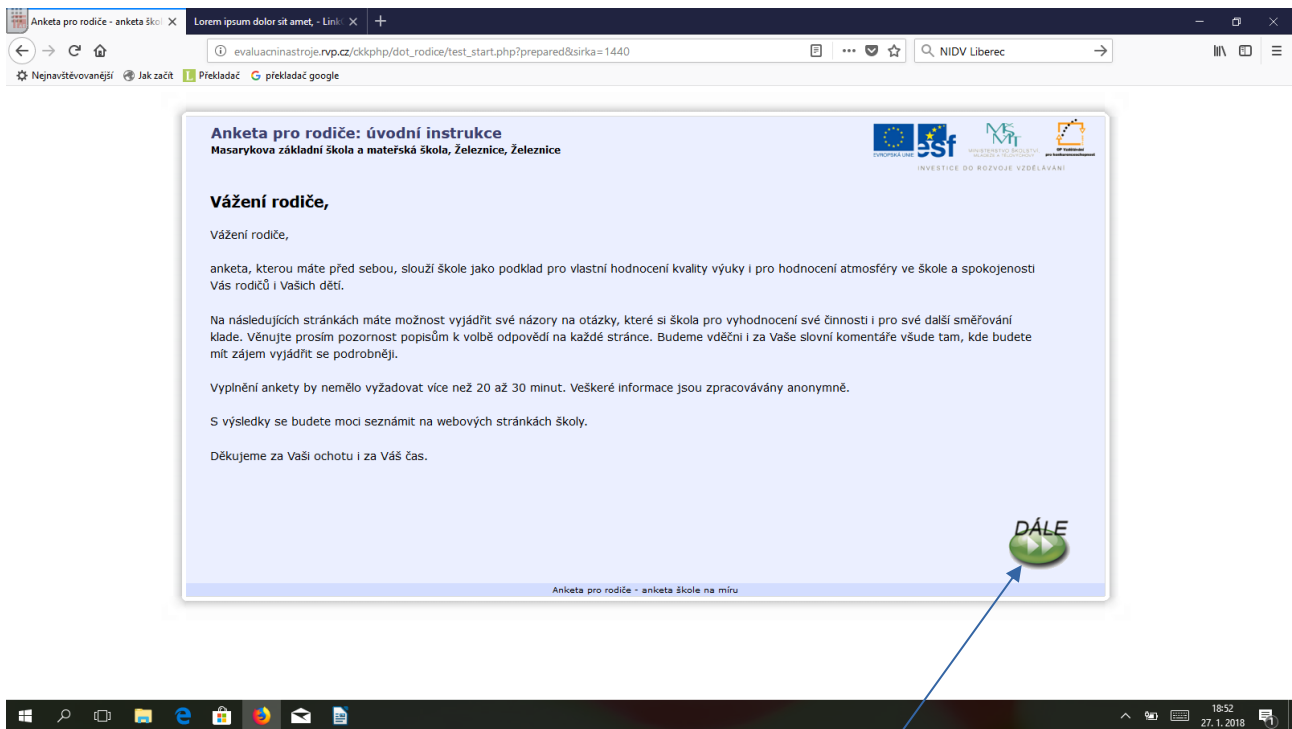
Anketa pro rodiče - anketa škol
Lorem ipsum dolor sit amet, - Link

evaluacninastroje.rvp.cz/ckkphp/dot_rodice/test_start.php?prepared&sirka=1440

NIDV Liberec

Nejnavštěvovanější Jak začít Překladač překladač google

Anketa pro rodiče: úvodní instrukce
Masarykova základní škola a mateřská škola, Železnice, Železnice

EVROPSKÁ UNIE esf
INVESTICE DO ROZVOJE VZDĚLÁVÁNÍ

Vážení rodiče,

Vážení rodiče,

anketa, kterou máte před sebou, slouží škole jako podklad pro vlastní hodnocení kvality výuky i pro hodnocení atmosféry ve škole a spokojenosti Vás rodičů i Vašich dětí.

Na následujících stránkách máte možnost vyjádřit své názory na otázky, které si škola pro vyhodnocení své činnosti i pro své další směřování klade. Věnujte prosím pozornost popisům k volbě odpovědí na každé stránce. Budeme vděčni i za Vaše slovní komentáře všude tam, kde budete mít zájem vyjádřit se podrobněji.

Vyplnění ankety by nemělo vyžadovat více než 20 až 30 minut. Veškeré informace jsou zpracovávány anonymně.

S výsledky se budete moci seznámit na webových stránkách školy.

Děkujeme za Vaši ochotu i za Váš čas.

DÁLE

Anketa pro rodiče - anketa škole na míru

18:52
27. 1. 2018